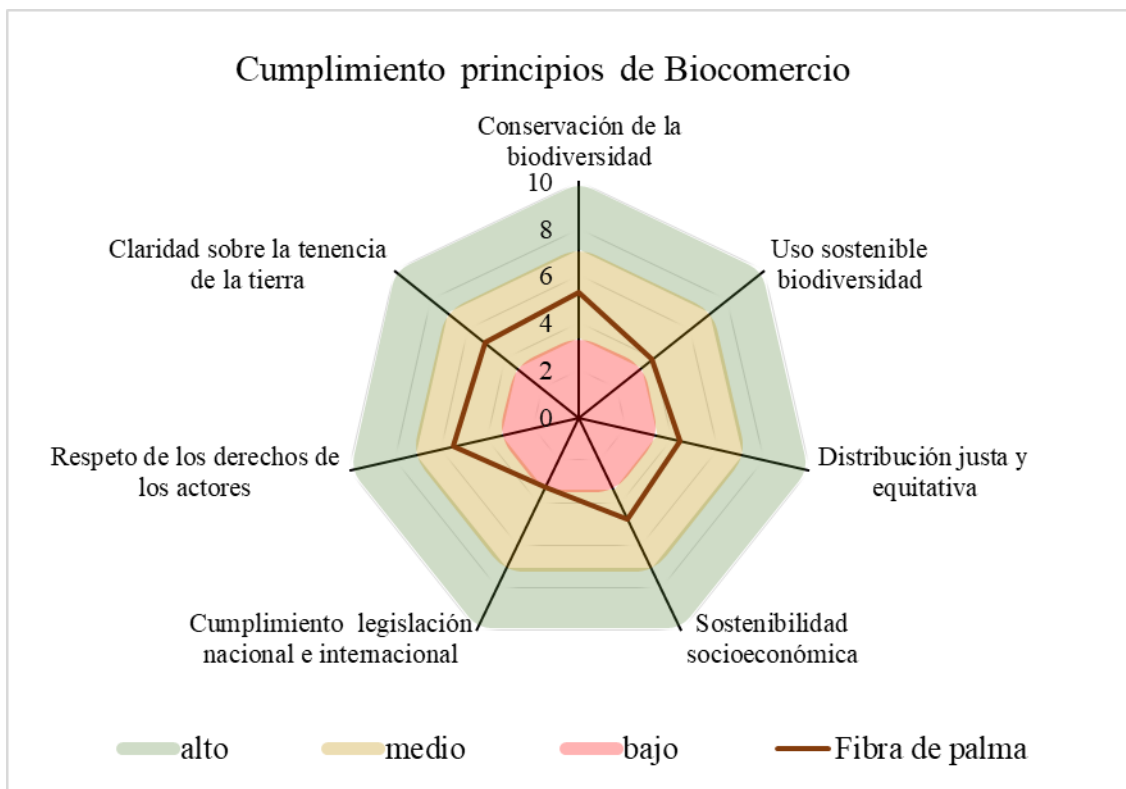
Cumplimiento principios de Biocomercio

Conservación de la biodiversidad

10
8
6
4
2
0

Uso sostenible biodiversidad

Distribución justa y equitativa

Sostenibilidad socioeconómica

Cumplimiento legislación nacional e internacional

Respeto de los derechos de los actores

Claridad sobre la tenencia de la tierra

alto
medio
bajo
Fibra de palma